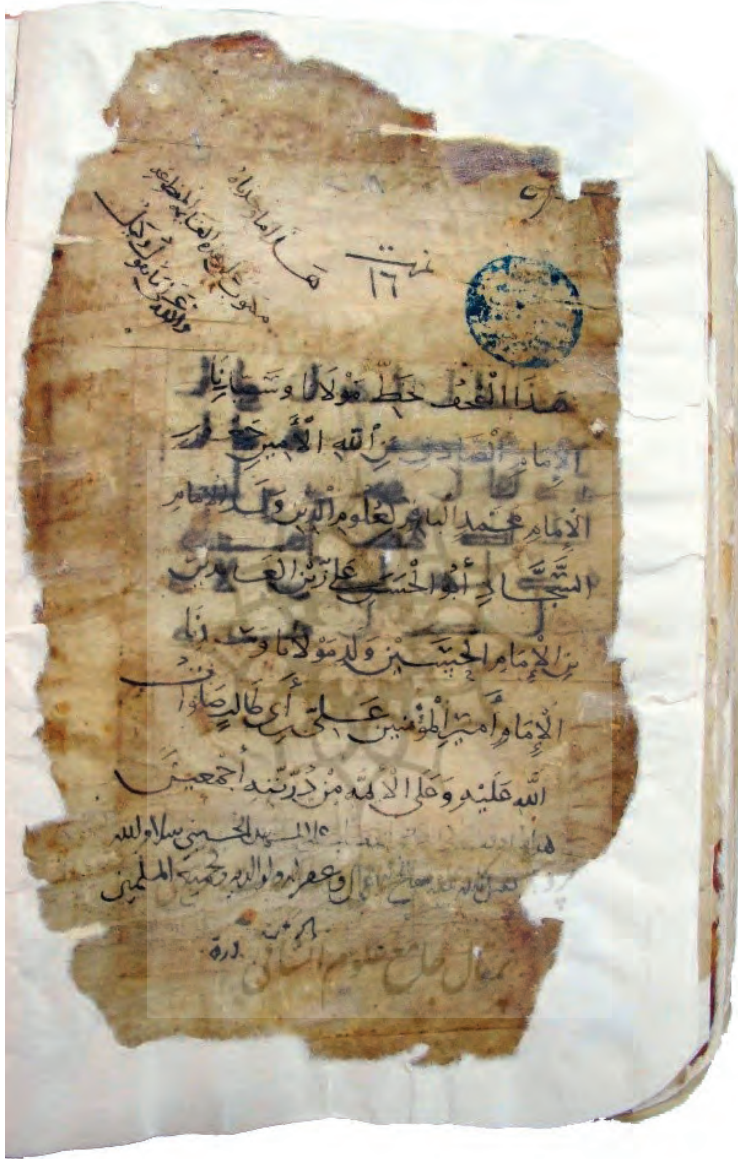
هذا المصحف خط مولانا وسيدنا الإمام الصادق جعفر الله الأمين جعفر بن الإمام محمد الباقر لعلوم الدين ولد الإمام السجاد أبو الحسن علي زين العابدين بن الإمام الحسين ولد مولانا وجدنا الإمام أمير المؤمنين علي بن أبي طالب صلوات الله عليه وعلى الأئمة من ذريته أجمعين

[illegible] الحسيني سلام الله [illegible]

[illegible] الملكين

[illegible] ١٦

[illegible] المطهر

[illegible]